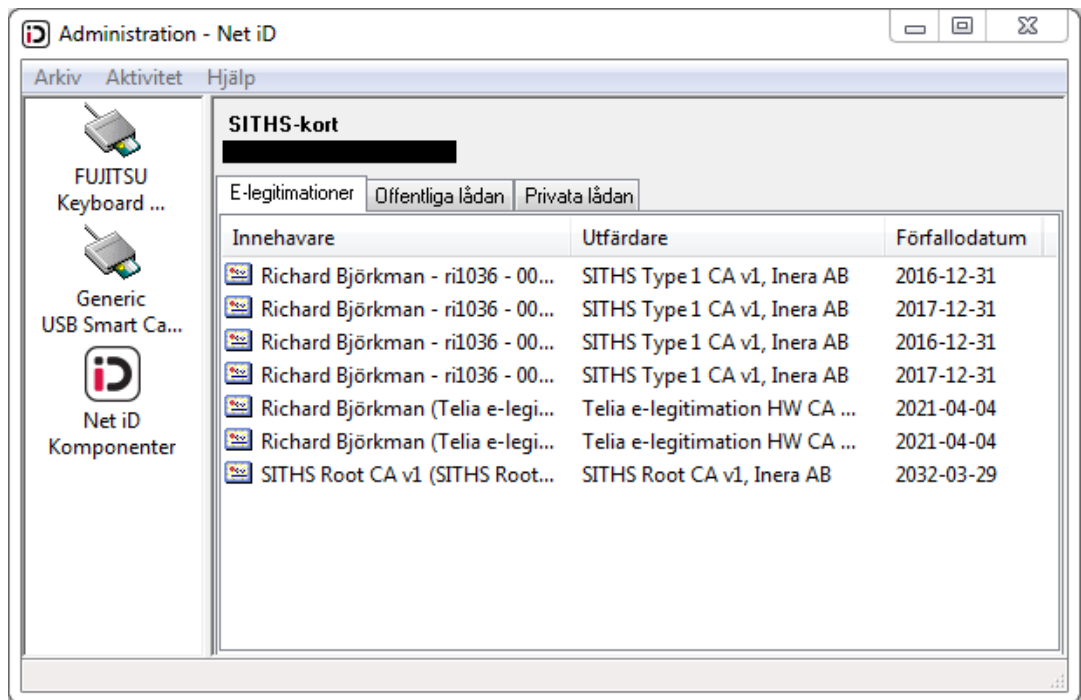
Administration - Net iD

Arkiv Aktivitet Hjälp

FUJITSU Keyboard ...

Generic USB Smart Ca...

Net iD Komponenter

SITHS-kort

E-legitimationer | Offentliga lådan | Privata lådan

| Innehavare | Utfärdare | Förfallodatum |
|---|---|---|
| Richard Björkman - ri1036 - 00... | SITHS Type 1 CA v1, Inera AB | 2016-12-31 |
| Richard Björkman - ri1036 - 00... | SITHS Type 1 CA v1, Inera AB | 2017-12-31 |
| Richard Björkman - ri1036 - 00... | SITHS Type 1 CA v1, Inera AB | 2016-12-31 |
| Richard Björkman - ri1036 - 00... | SITHS Type 1 CA v1, Inera AB | 2017-12-31 |
| Richard Björkman (Telia e-legi... | Telia e-legitimation HW CA ... | 2021-04-04 |
| Richard Björkman (Telia e-legi... | Telia e-legitimation HW CA ... | 2021-04-04 |
| SITHS Root CA v1 (SITHS Root... | SITHS Root CA v1, Inera AB | 2032-03-29 |